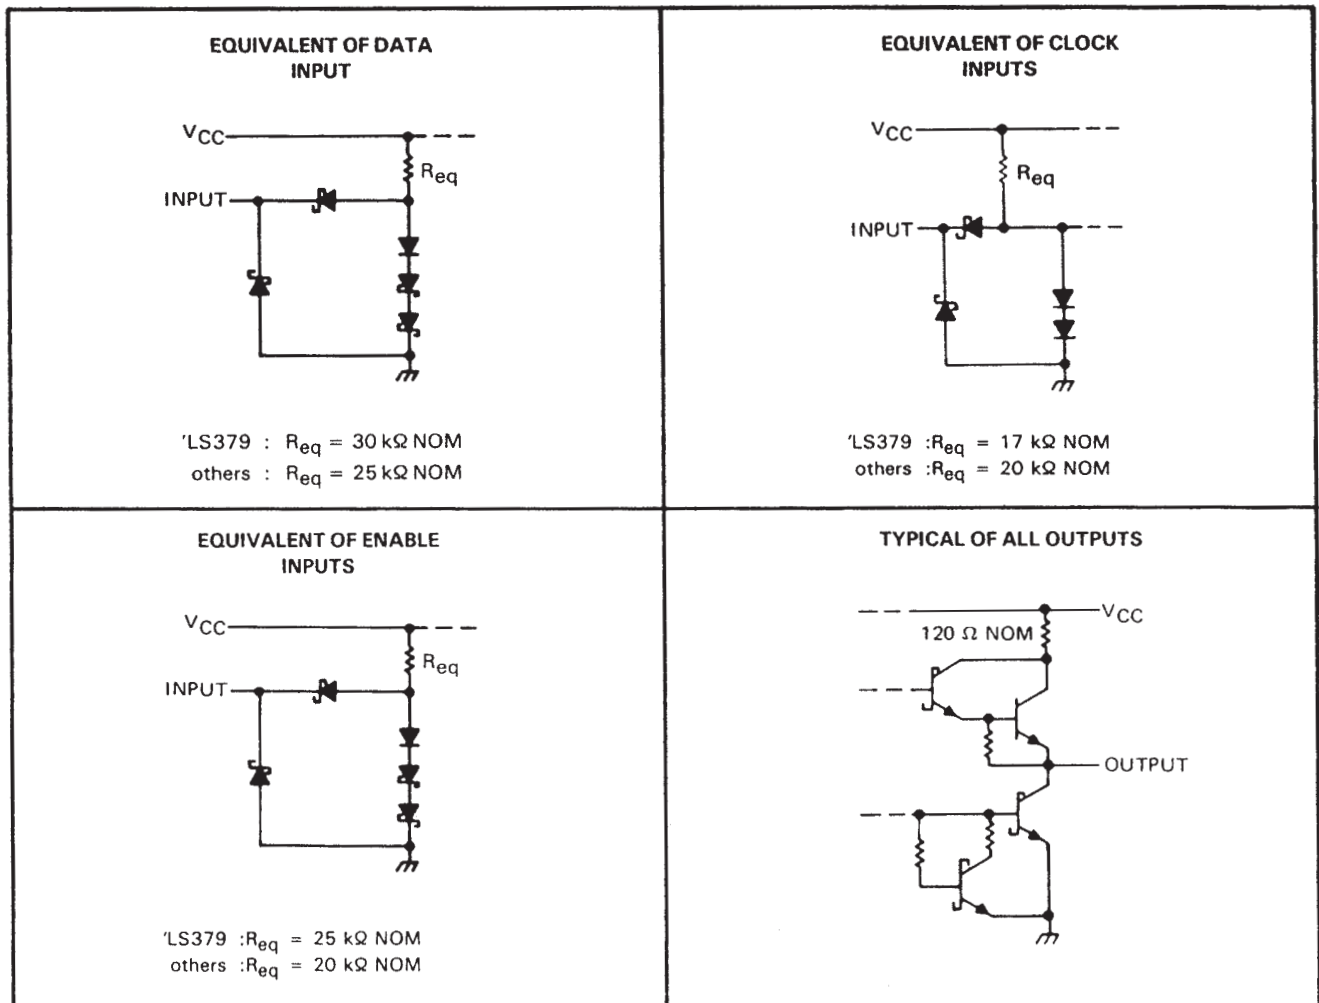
EQUIVALENT OF DATA INPUT

$V_{CC}$

$R_{eq}$

INPUT

'LS379 : $R_{eq}$ = 30 kΩ NOM
others : $R_{eq}$ = 25 kΩ NOM

EQUIVALENT OF CLOCK INPUTS

$V_{CC}$

$R_{eq}$

INPUT

'LS379 :$R_{eq}$ = 17 kΩ NOM
others :$R_{eq}$ = 20 kΩ NOM

EQUIVALENT OF ENABLE INPUTS

$V_{CC}$

$R_{eq}$

INPUT

'LS379 :$R_{eq}$ = 25 kΩ NOM
others :$R_{eq}$ = 20 kΩ NOM

TYPICAL OF ALL OUTPUTS

$V_{CC}$

120 Ω NOM

OUTPUT